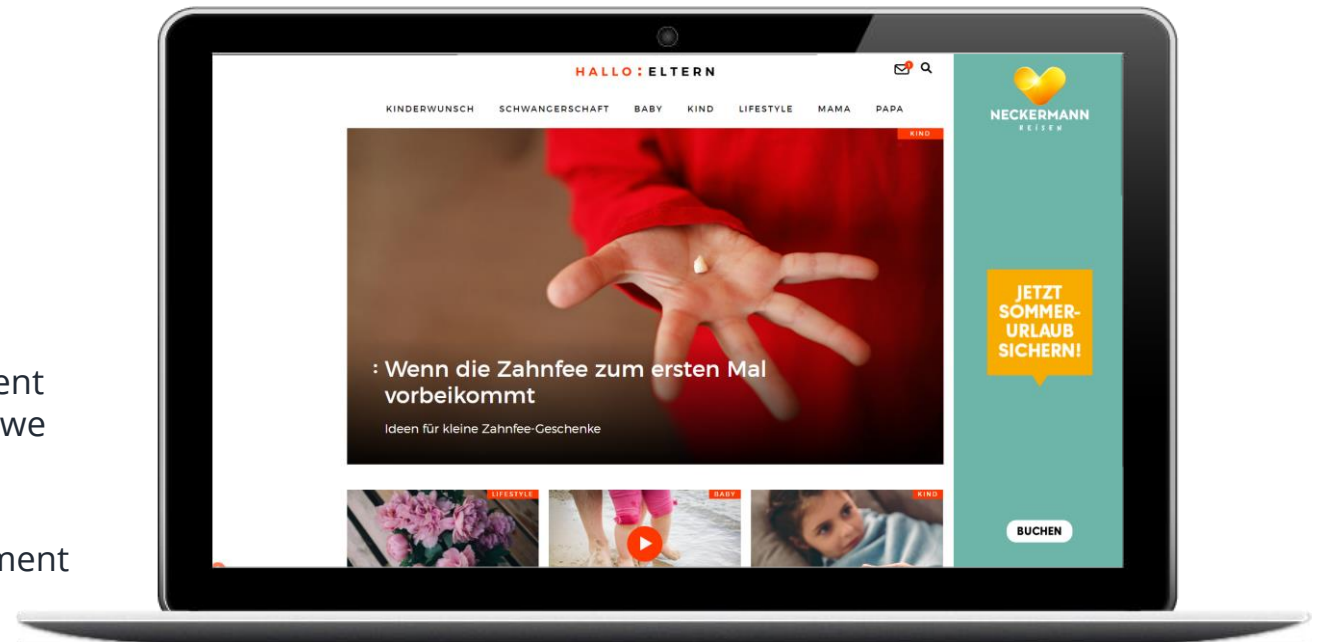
ent
we

nent

HALLO:ELTERN

KINDERWUNSCH SCHWANGERSCHAFT BABY KIND LIFESTYLE MAMA PAPA

KIND

: Wenn die Zahnfee zum ersten Mal vorbeikommt

Ideen für kleine Zahnfee-Geschenke

LIFESTYLE

BABY

KIND

NECKERMANN
REISEN

JETZT SOMMER-URLAUB SICHERN!

BUCHEN